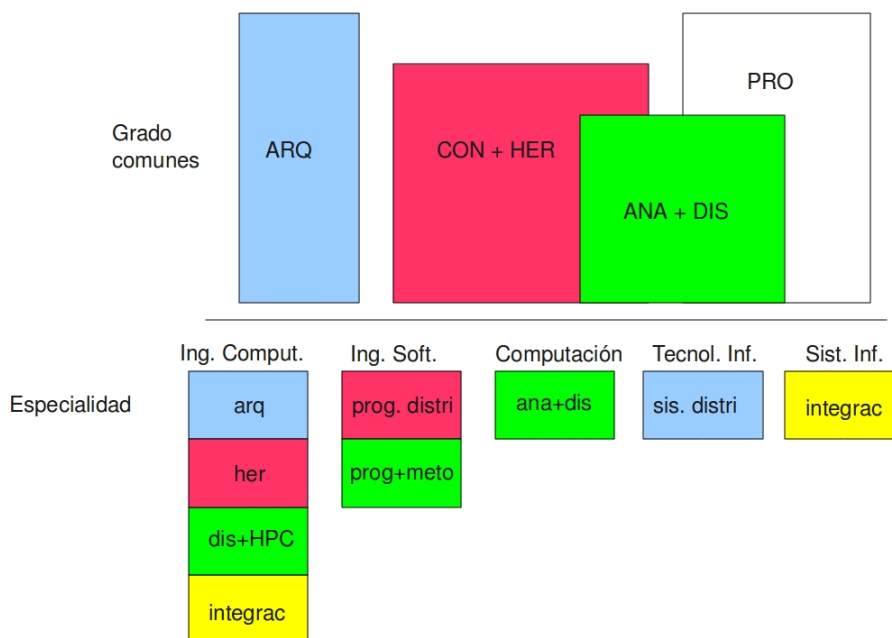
Grado comunes

ARQ

CON + HER

PRO

ANA + DIS

Especialidad

Ing. Comput.

arq

her

dis+HPC

integrac

Ing. Soft.

prog. distri

prog+meto

Computación

ana+dis

Tecnol. Inf.

sis. distri

Sist. Inf.

integrac